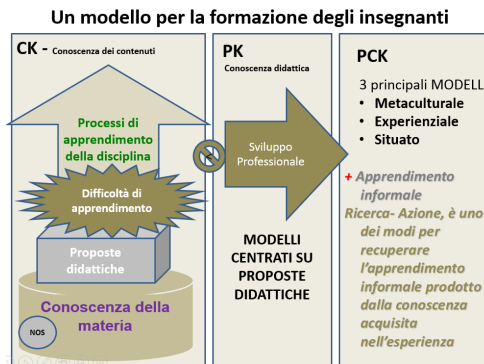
Un modello per la formazione degli insegnanti

CK - Conoscenza dei contenuti

Processi di apprendimento della disciplina

Difficoltà di apprendimento

Proposte didattiche

Conoscenza della materia

NOS

PK

Conoscenza didattica

Sviluppo Professionale

MODELLI CENTRATI SU PROPOSTE DIDATTICHE

PCK

3 principali MODELL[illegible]

• Metaculturale
• Esperienziale
• Situato

+ Apprendimento informale

Ricerca- Azione, è uno dei modi per recuperare l'apprendimento informale prodotto dalla conoscenza acquisita nell'esperienza